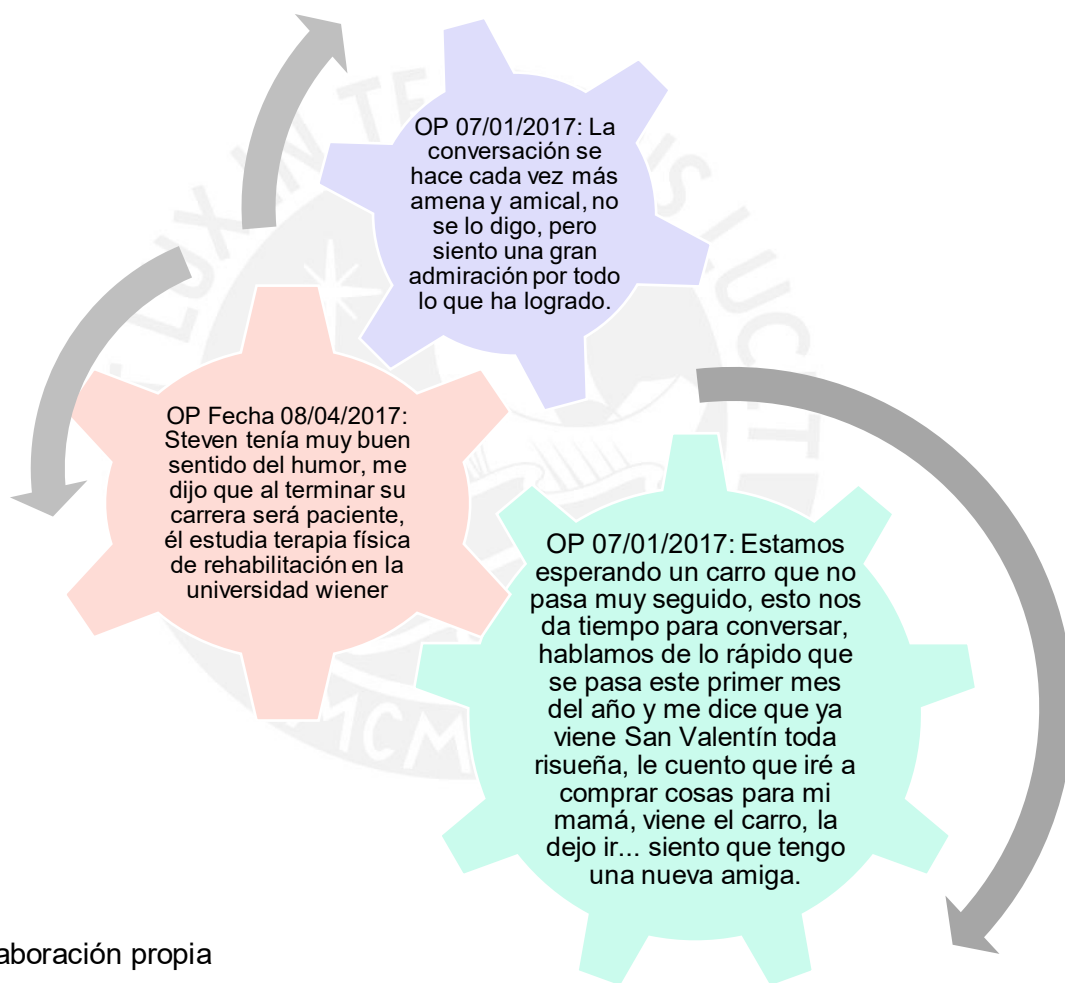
OP 07/01/2017: La conversación se hace cada vez más amena y amical, no se lo digo, pero siento una gran admiración por todo lo que ha logrado.

OP Fecha 08/04/2017: Steven tenía muy buen sentido del humor, me dijo que al terminar su carrera será paciente, él estudia terapia física de rehabilitación en la universidad wiener

OP 07/01/2017: Estamos esperando un carro que no pasa muy seguido, esto nos da tiempo para conversar, hablamos de lo rápido que se pasa este primer mes del año y me dice que ya viene San Valentín toda risueña, le cuento que iré a comprar cosas para mi mamá, viene el carro, la dejo ir... siento que tengo una nueva amiga.

aboración propia